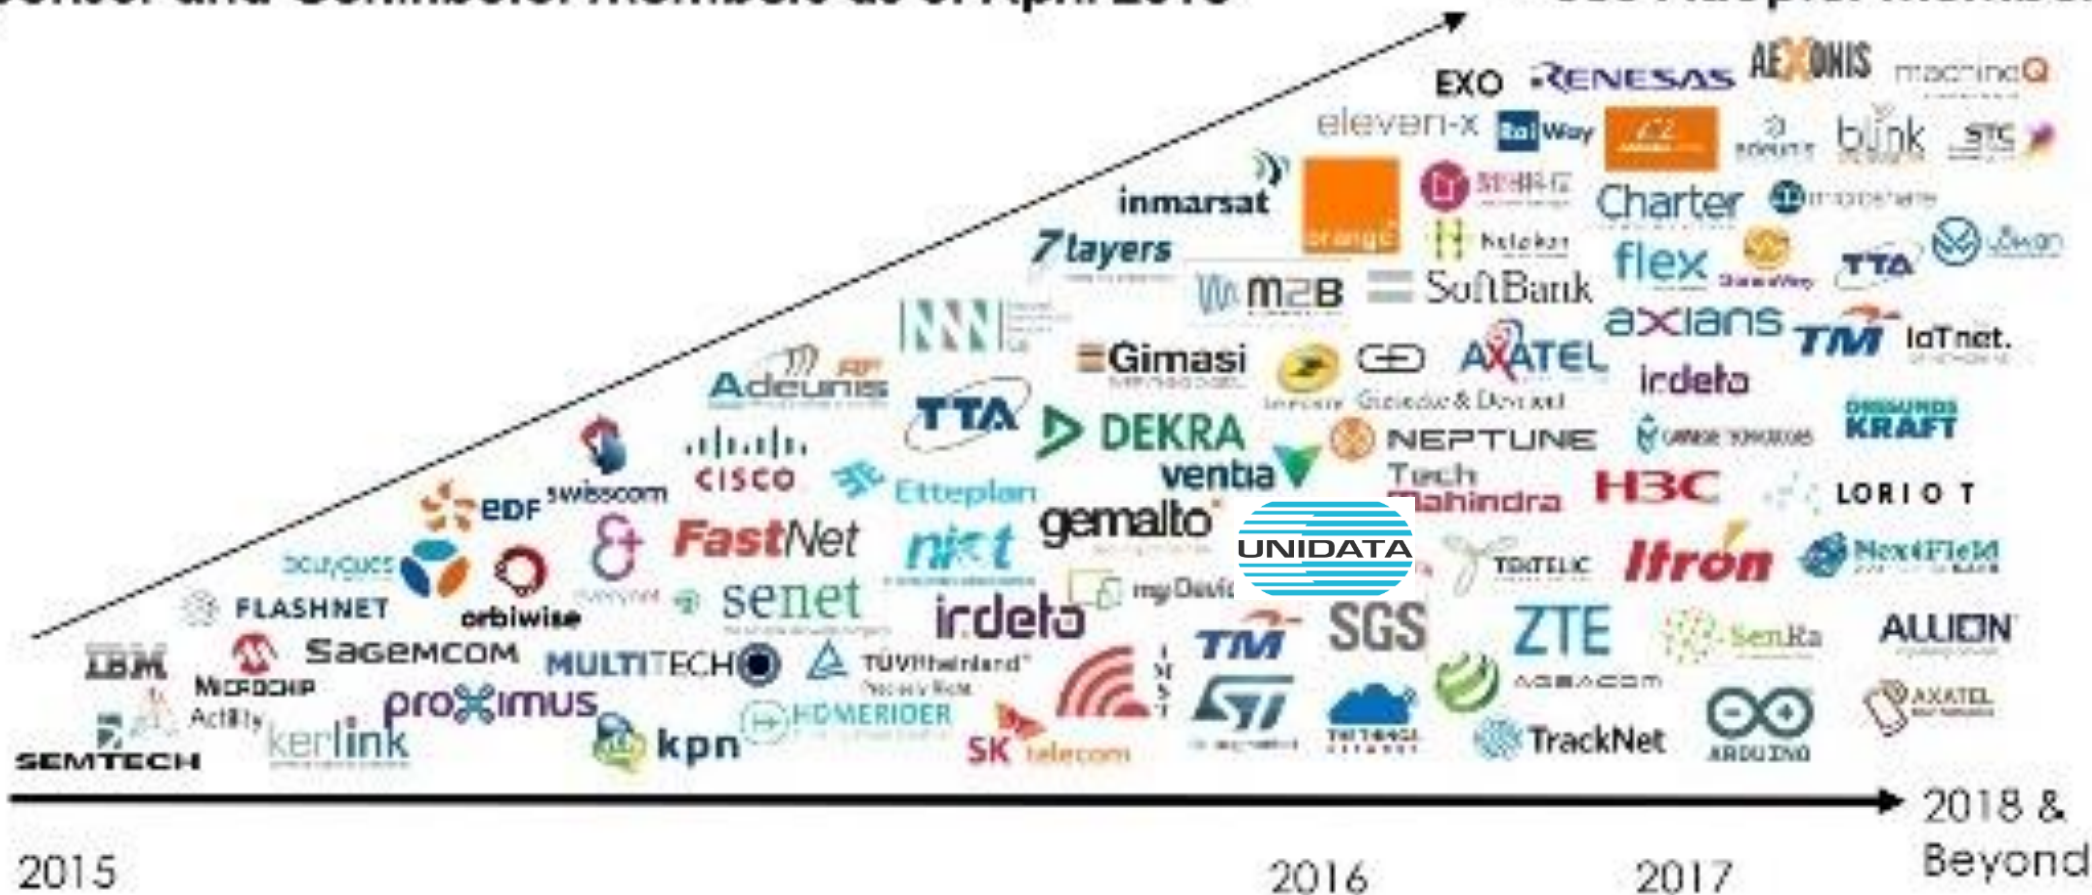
EXO RENESAS AEXONIS machineQ
eleven-x RailWay blink STC
inmarsat orange Charter
7layers flex TTA
M2B SoftBank
axians TM IoTnet.
Gimasi AXATEL irdeto
Adeunis TTA DEKRA NEPTUNE KRAFT
cisco swisscom ventia Tech Mahindra H3C
EDF Etteplan gemalto UNIDATA LORIOT
FastNet nict TEKTELIC Itron
FLASHNET orbiwise senet irdeto myDevices SGS ZTE SenRa ALLION
IBM Sagemcom MULTITECH TÜVRheinland TM
Microchip Actility proximus HOMERIDER ST ARDUINO AXATEL
SEMTECH kerlink kpn SK telecom TrackNet
2015 2016 2017 2018 & Beyond